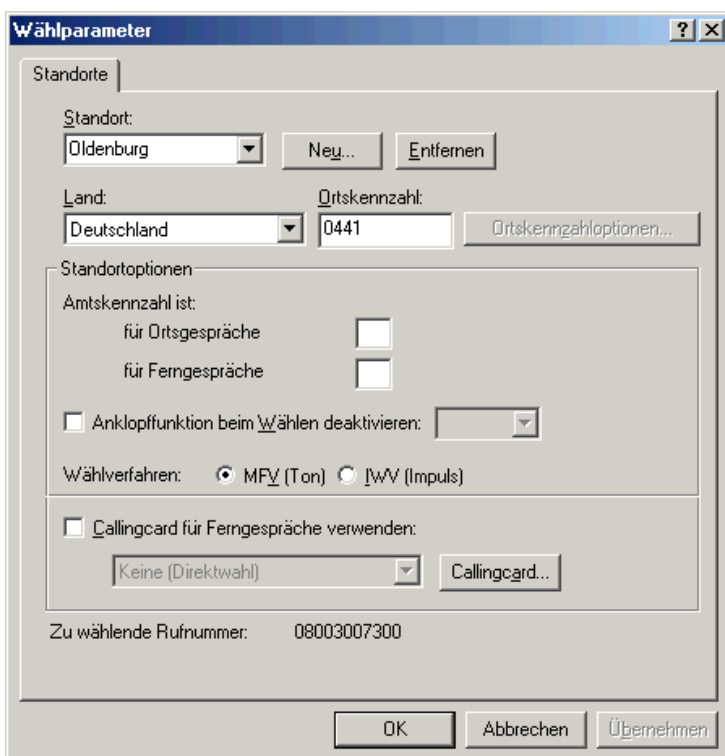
Wählparameter

?
X

Standorte

Standort:
Oldenburg
Neu...
Entfernen

Land:
Deutschland

Ortskennzahl:
0441

Ortskennzahloptionen...

Standortoptionen

Amtskennzahl ist:
für Ortsgespräche
für Ferngespräche

Anklopffunktion beim Wählen deaktivieren:

Wählverfahren:
MFV (Ton)
IWV (Impuls)

Callingcard für Ferngespräche verwenden:

Keine (Direktwahl)
Callingcard...

Zu wählende Rufnummer:
08003007300

OK
Abbrechen
Übernehmen